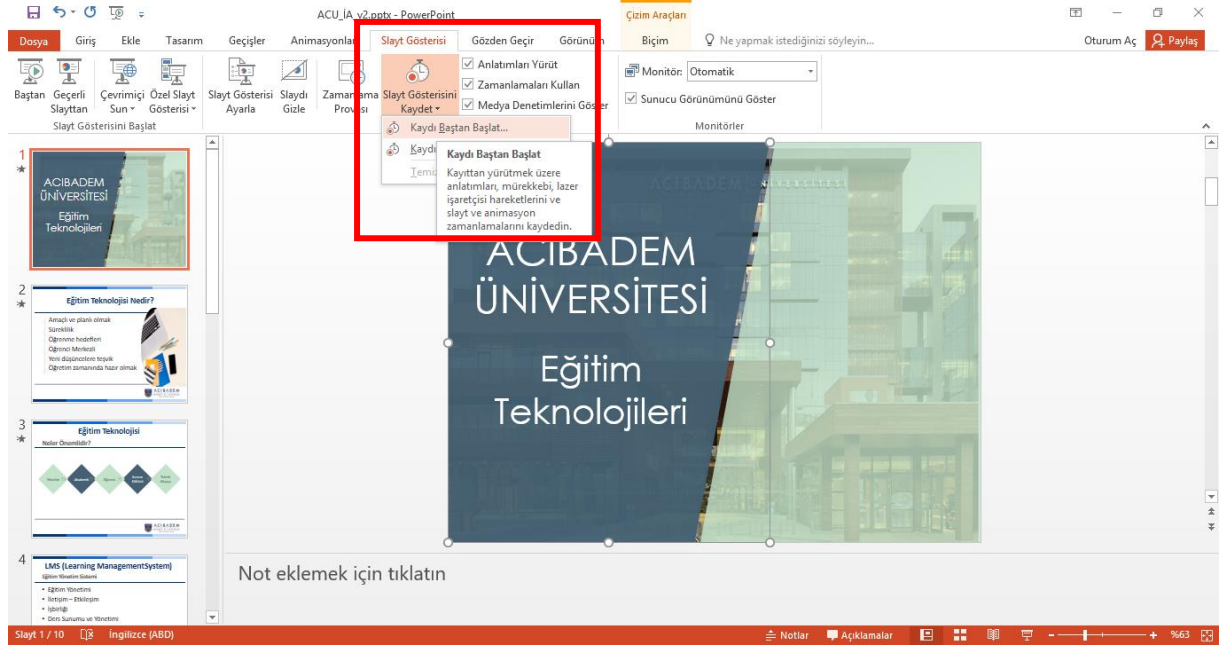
ACU_İA_v2.pptx - PowerPoint

Çizim Araçları

Dosya Giriş Ekle Tasarım Geçişler Animasyonlar Slayt Gösterisi Gözden Geçir Görünüm Biçim Ne yapmak istediğinizi söyleyin... Oturum Aç Paylaş

Baştan Geçerli Slayttan Çevrimiçi Sun Özel Slayt Gösterisi Slayt Gösterisi Ayarla Slaydı Gizle Zamanlama Provası Slayt Gösterisini Kaydet

Slayt Gösterisini Başlat

Anlatımları Yürüt
Zamanlamaları Kullan
Medya Denetimlerini Göster

Monitör: Otomatik
Sunucu Görünümünü Göster

Monitörler

Kaydı Baştan Başlat...
Kaydı
Temiz

Kaydı Baştan Başlat
Kayıttan yürütmek üzere anlatımları, mürekkebi, lazer işaretçisi hareketlerini ve slayt ve animasyon zamanlamalarını kaydedin.

1
ACIBADEM ÜNİVERSİTESİ
Eğitim Teknolojileri

2
Eğitim Teknolojisi Nedir?
Amaçlı ve planlı olmak
Süreklilik
Öğrenme hedefleri
Öğrenci Merkezli
Yeni düşüncelere teşvik
Öğretim zamanında hazır olmak
ACIBADEM

3
Eğitim Teknolojisi
Neler Önemlidir?
ACIBADEM

4
LMS (Learning ManagementSystem)
Eğitim Yönetim Sistemi
Eğitim Yönetimi
İletişim – Etkileşim
İşbirliği
Ders Sunumu ve Yönetimi

ACIBADEM
ACIBADEM ÜNİVERSİTESİ
Eğitim Teknolojileri

Not eklemek için tıklatın

Slayt 1 / 10 İngilizce (ABD) Notlar Açıklamalar %63